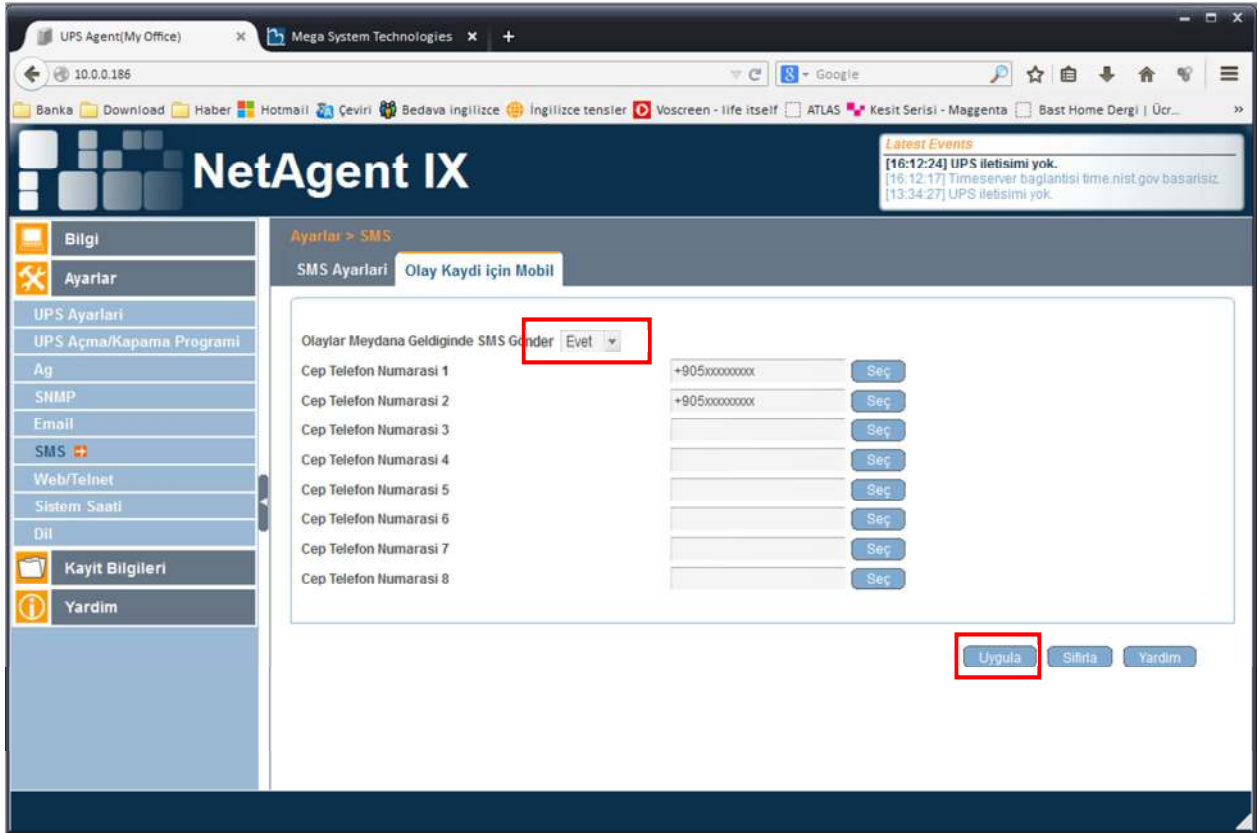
UPS Agent(My Office) ×
Mega System Technologies ×
+

10.0.0.186

Google

Banka | Download | Haber | Hotmail | Çeviri | Bedava ingilizce | İngilizce tensler | Voscreen - life itself | ATLAS | Kesit Serisi - Maggenta | Bast Home Dergi | Ücr...

NetAgent IX

Latest Events
[16:12:24] UPS iletisimi yok.
[16:12:17] Timeserver baglantisi time.nist.gov basarisiz.
[13:34:27] UPS iletisimi yok.

Bilgi
Ayarlar
UPS Ayarlari
UPS Açma/Kapama Programi
Ag
SNMP
Email
SMS
Web/Telnet
Sistem Saati
Dil
Kayit Bilgileri
Yardim

Ayarlar > SMS

SMS Ayarlari | Olay Kaydi için Mobil

Olaylar Meydana Geldiginde SMS Gönder Evet

| | | |
|---|---|---|
| Cep Telefon Numarasi 1 | +905xxxxxxxxx | Seç |
| Cep Telefon Numarasi 2 | +905xxxxxxxxx | Seç |
| Cep Telefon Numarasi 3 | | Seç |
| Cep Telefon Numarasi 4 | | Seç |
| Cep Telefon Numarasi 5 | | Seç |
| Cep Telefon Numarasi 6 | | Seç |
| Cep Telefon Numarasi 7 | | Seç |
| Cep Telefon Numarasi 8 | | Seç |

Uygula Sifirla Yardim